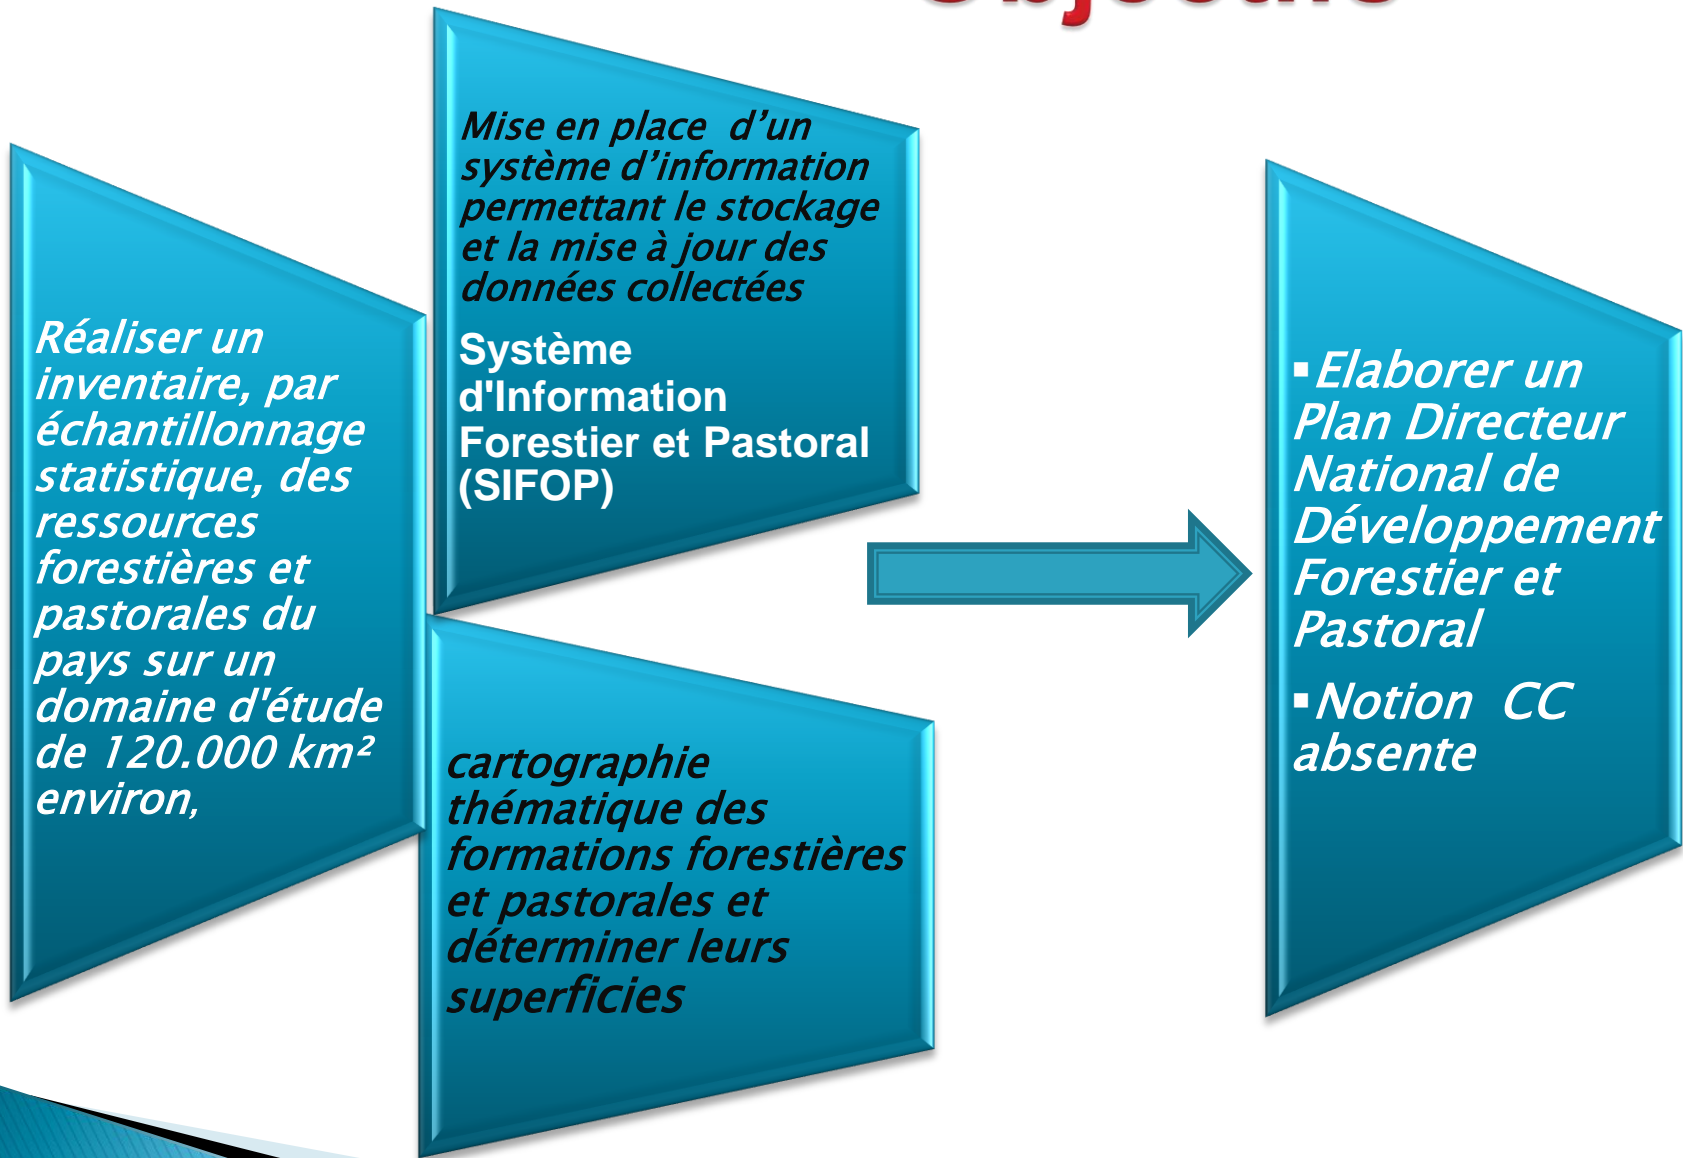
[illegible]

Réaliser un inventaire, par échantillonnage statistique, des ressources forestières et pastorales du pays sur un domaine d'étude de 120.000 km² environ,

Mise en place d'un système d'information permettant le stockage et la mise à jour des données collectées

Système d'Information Forestier et Pastoral (SIFOP)

cartographie thématique des formations forestières et pastorales et déterminer leurs superficies

▪ Elaborer un Plan Directeur National de Développement Forestier et Pastoral

▪ Notion CC absente